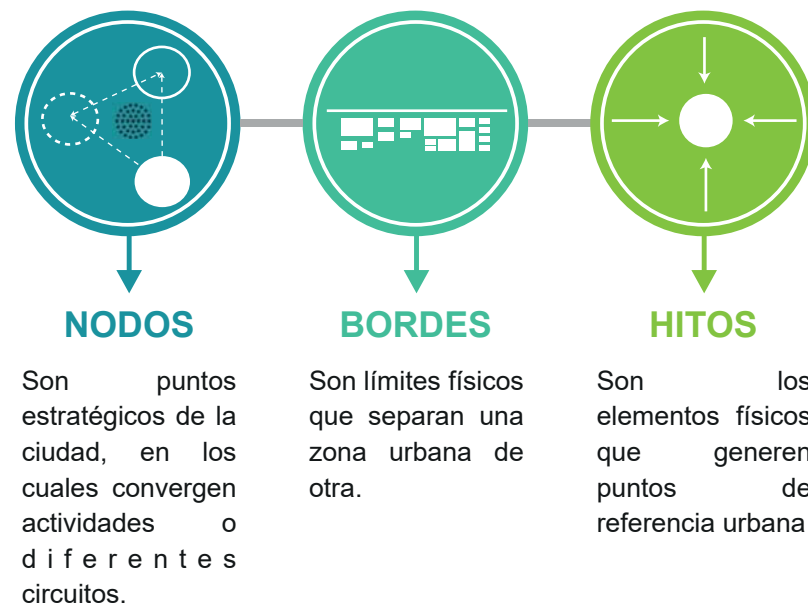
NODOS

Son puntos estratégicos de la ciudad, en los cuales convergen actividades o diferentes circuitos.

BORDES

Son límites físicos que separan una zona urbana de otra.

HITOS

Son los elementos físicos que generen puntos de referencia urbana